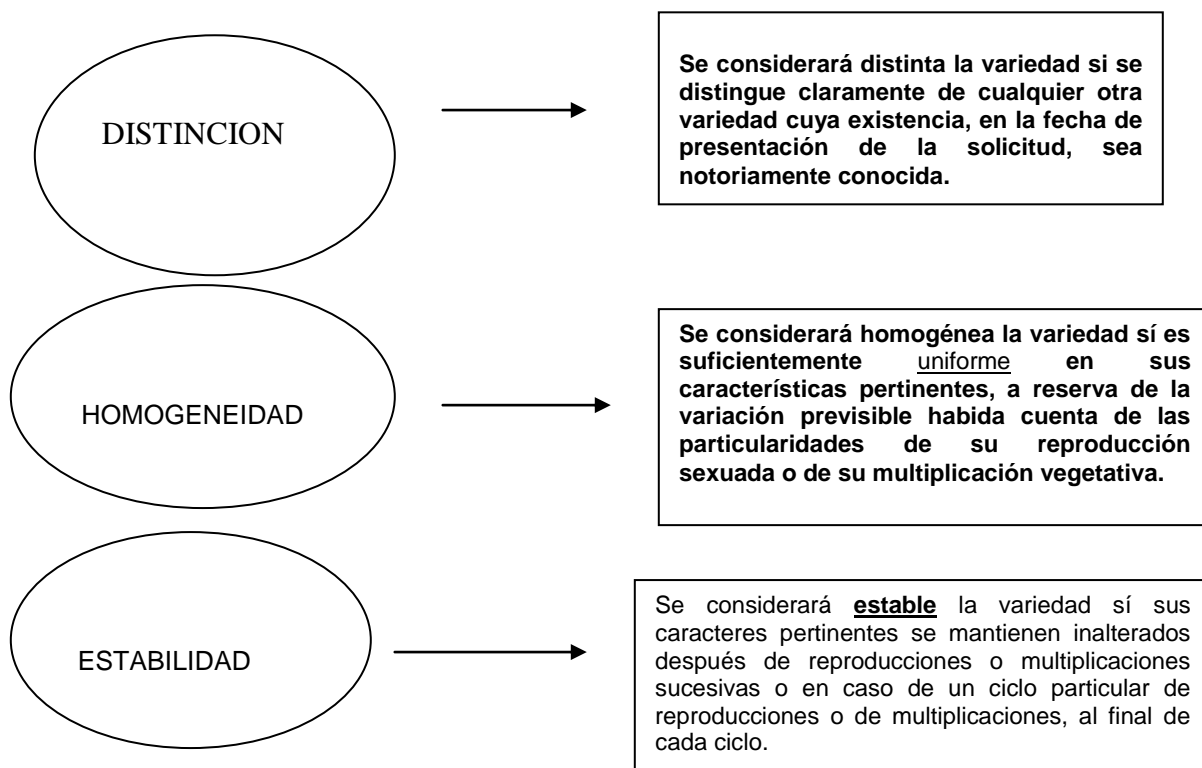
DISTINCION

Se considerará distinta la variedad si se distingue claramente de cualquier otra variedad cuya existencia, en la fecha de presentación de la solicitud, sea notoriamente conocida.

HOMOGENEIDAD

Se considerará homogénea la variedad sí es suficientemente uniforme en sus características pertinentes, a reserva de la variación previsible habida cuenta de las particularidades de su reproducción sexuada o de su multiplicación vegetativa.

ESTABILIDAD

Se considerará estable la variedad sí sus caracteres pertinentes se mantienen inalterados después de reproducciones o multiplicaciones sucesivas o en caso de un ciclo particular de reproducciones o de multiplicaciones, al final de cada ciclo.